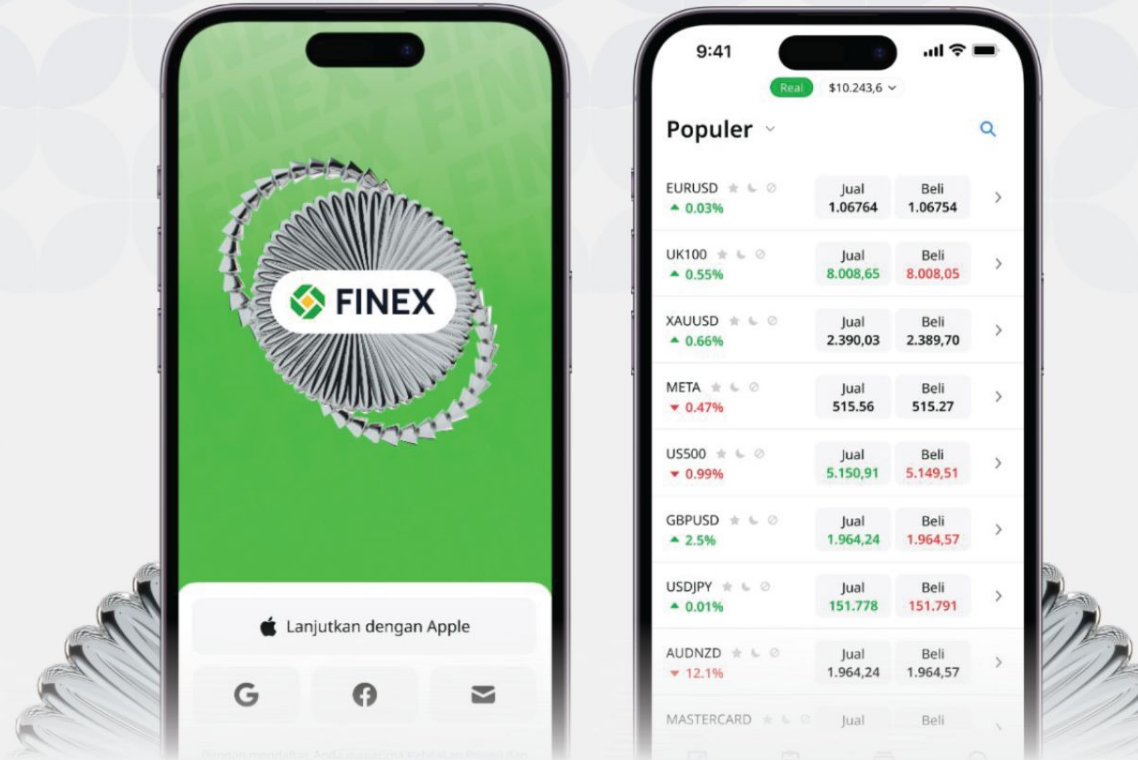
FINEX

Lanjutkan dengan Apple

G

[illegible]

9:41

Real $10.243,6

Populer

EURUSD
▲ 0.03%
Jual 1.06764
Beli 1.06754

UK100
▲ 0.55%
Jual 8.008,65
Beli 8.008,05

XAUUSD
▲ 0.66%
Jual 2.390,03
Beli 2.389,70

META
▼ 0.47%
Jual 515.56
Beli 515.27

US500
▼ 0.99%
Jual 5.150,91
Beli 5.149,51

GBPUSD
▲ 2.5%
Jual 1.964,24
Beli 1.964,57

USDJPY
▲ 0.01%
Jual 151.778
Beli 151.791

AUDNZD
▼ 12.1%
Jual 1.964,24
Beli 1.964,57

MASTERCARD
Jual
Beli